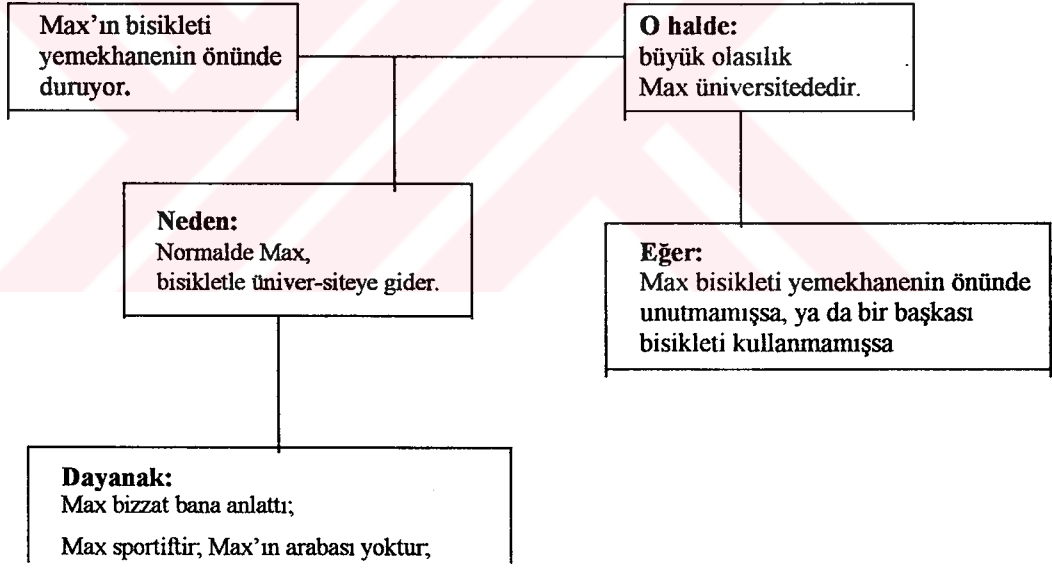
Max'ın bisikleti yemekhanenin önünde duruyor.

O halde:
büyük olasılık
Max üniversitededir.

Neden:
Normalde Max,
bisikletle üniver-siteye gider.

Eğer:
Max bisikleti yemekhanenin önünde unutmamışsa, ya da bir başkası bisikleti kullanmamışsa

Dayanak:
Max bizzat bana anlattı;

Max sportiftir; Max'ın arabası yoktur;